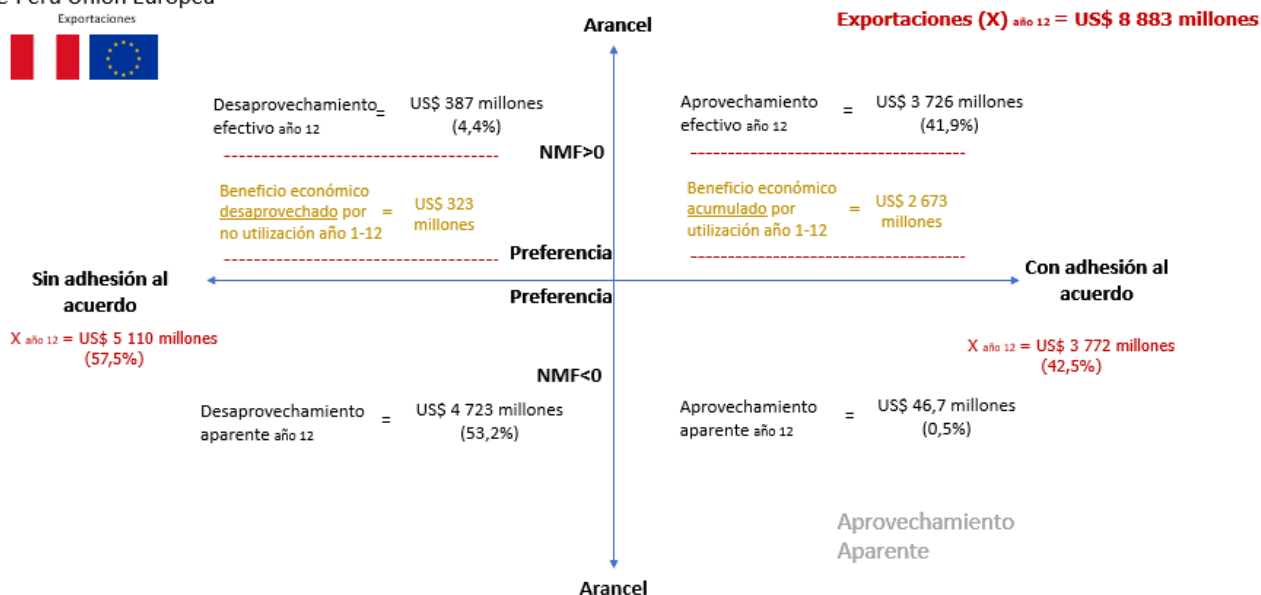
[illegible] Perú Unión Europea
Exportaciones

Arancel

Exportaciones (X) $_{\text{año 12}}$ = US$ 8 883 millones

Desaprovechamiento efectivo año 12 = US$ 387 millones (4,4%)

Aprovechamiento efectivo año 12 = US$ 3 726 millones (41,9%)

NMF>0

Beneficio económico desaprovechado por no utilización año 1-12 = US$ 323 millones

Beneficio económico acumulado por utilización año 1-12 = US$ 2 673 millones

Preferencia

Sin adhesión al acuerdo

Con adhesión al acuerdo

Preferencia

X $_{\text{año 12}}$ = US$ 5 110 millones (57,5%)

X $_{\text{año 12}}$ = US$ 3 772 millones (42,5%)

NMF<0

Desaprovechamiento aparente año 12 = US$ 4 723 millones (53,2%)

Aprovechamiento aparente año 12 = US$ 46,7 millones (0,5%)

Aprovechamiento Aparente

Arancel